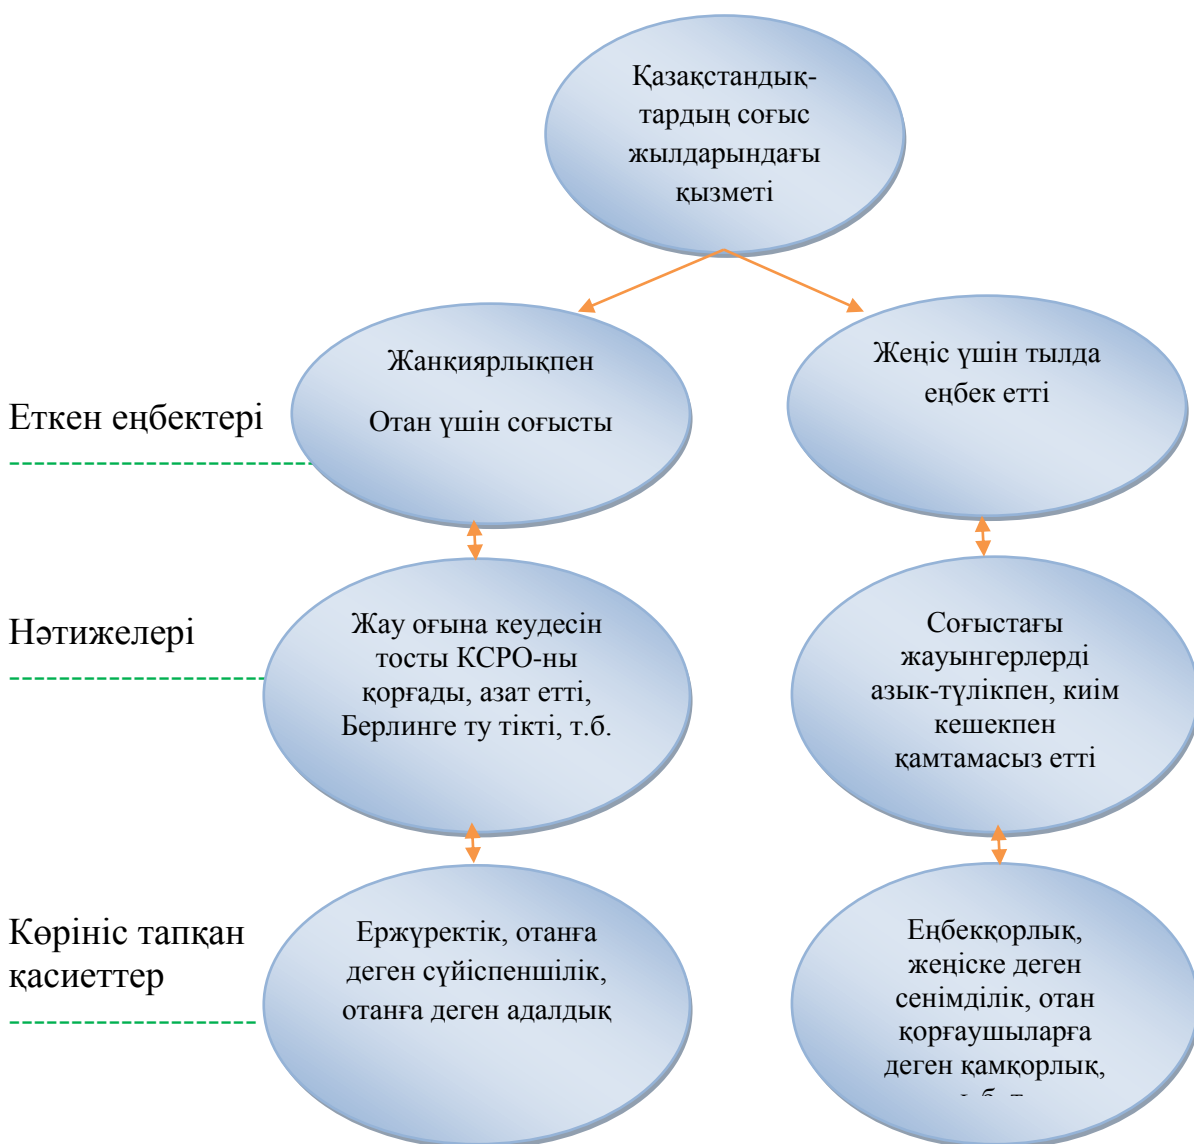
Қазақстандық-тардың соғыс жылдарындағы қызметі

Еткен еңбектері

Жанқиярлықпен

Отан үшін соғысты

Жеңіс үшін тылда еңбек етті

Нәтижелері

Жау оғына кеудесін тосты КСРО-ны қорғады, азат етті, Берлинге ту тікті, т.б.

Соғыстағы жауынгерлерді азық-түлікпен, киім кешекпен қамтамасыз етті

Көрініс тапқан қасиеттер

Ержүректік, отанға деген сүйіспеншілік, отанға деген адалдық

Еңбекқорлық, жеңіске деген сенімділік, отан қорғаушыларға деген қамқорлық, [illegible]